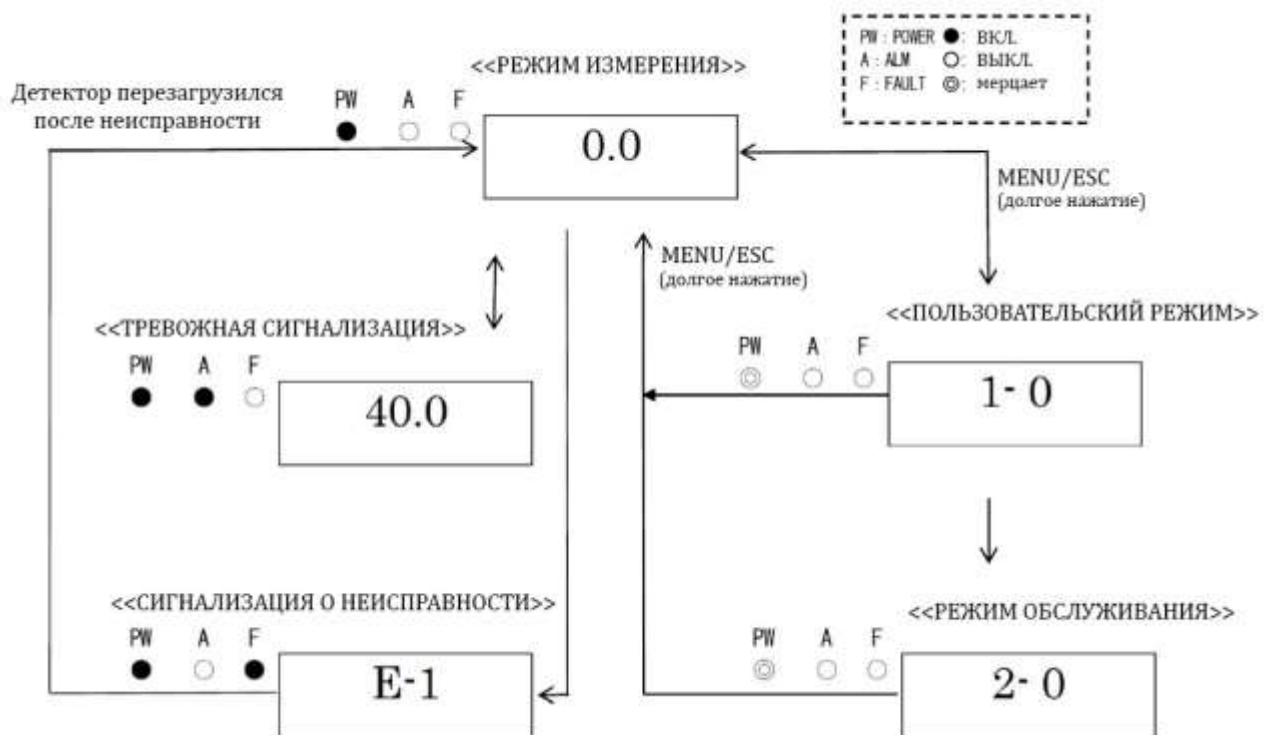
PW : POWER ●: ВКЛ.
A : ALM ○: ВЫКЛ.
F : FAULT ◎: мерцает

<<РЕЖИМ ИЗМЕРЕНИЯ>>

Детектор перезагрузился после неисправности

PW A F

0.0

MENU/ESC
(долгое нажатие)

MENU/ESC
(долгое нажатие)

<<ТРЕВОЖНАЯ СИГНАЛИЗАЦИЯ>>

PW A F

40.0

<<ПОЛЬЗОВАТЕЛЬСКИЙ РЕЖИМ>>

PW A F

1- 0

<<СИГНАЛИЗАЦИЯ О НЕИСПРАВНОСТИ>>

PW A F

E-1

<<РЕЖИМ ОБСЛУЖИВАНИЯ>>

PW A F

2- 0